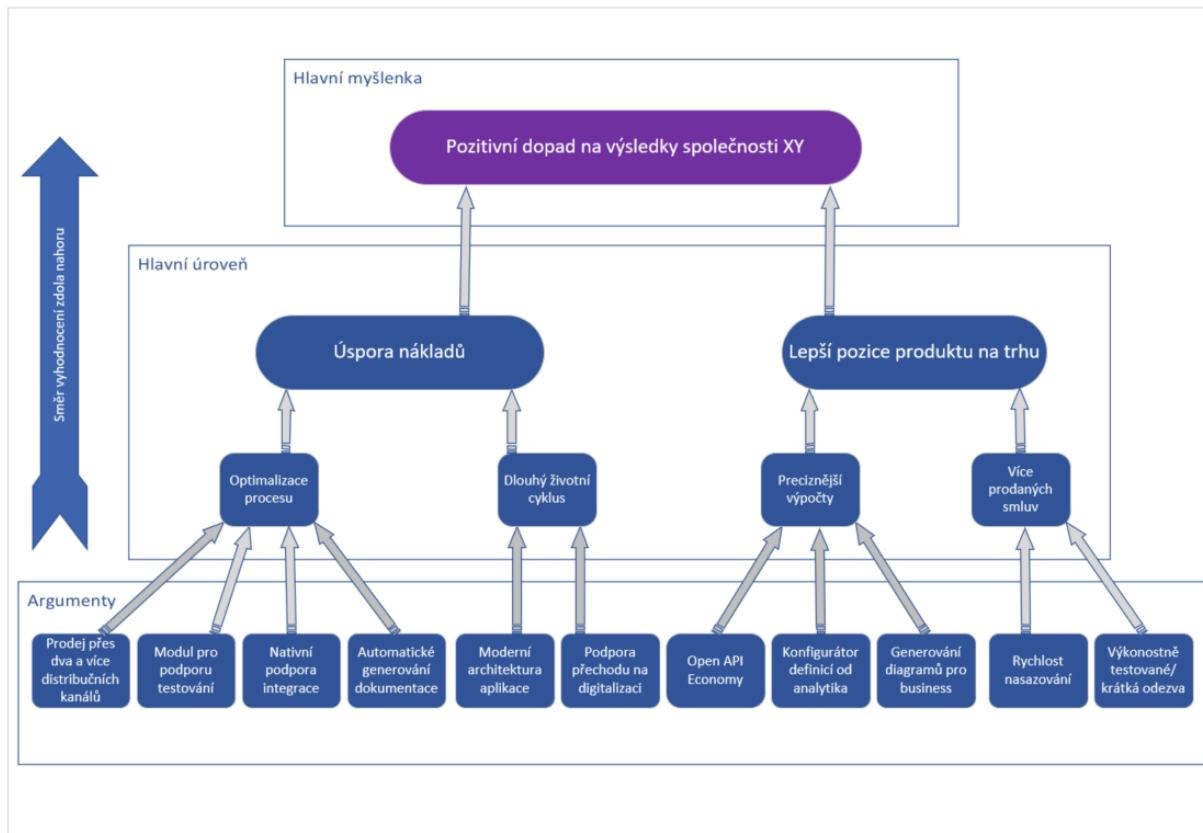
Hlavní myšlenka

Pozitivní dopad na výsledky společnosti XY

Směr vyhodnocení zdola nahoru

Hlavní úroveň

Úspora nákladů

Lepší pozice produktu na trhu

Optimalizace procesu

Dlouhý životní cyklus

Preciznější výpočty

Více prodaných smluv

Argumenty

Prodej přes dva a více distribučních kanálů

Modul pro podporu testování

Nativní podpora integrace

Automatické generování dokumentace

Moderní architektura aplikace

Podpora přechodu na digitalizaci

Open API Economy

Konfigurátor definicí od analytika

Generování diagramů pro business

Rychlost nasazování

Výkonostně testované/ krátká odezva